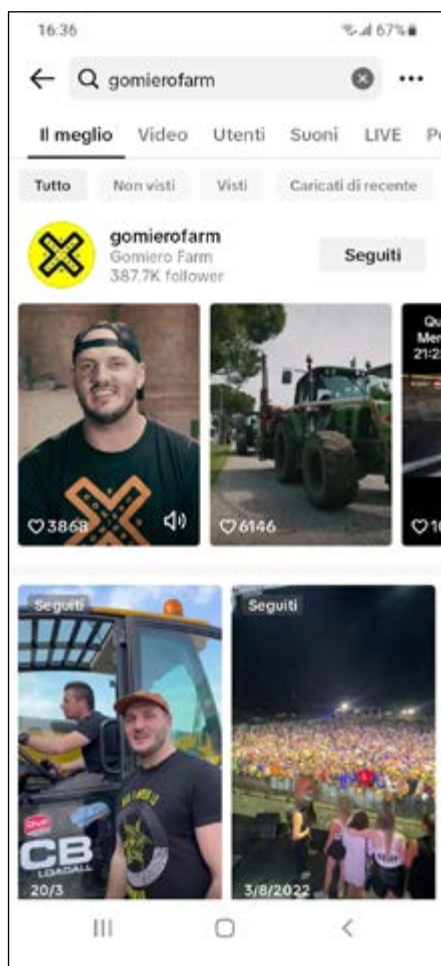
16:36

67%

gomierofarm

Il meglio Video Utenti Suoni LIVE Pe

Tutto Non visti Visti Caricati di recente

gomierofarm
Gomiero Farm
387.7K follower

Seguiti

3868

6146

Qu
Mer
21:2

10

Seguiti

CB
LOADALL

20/3

Seguiti

3/8/2022